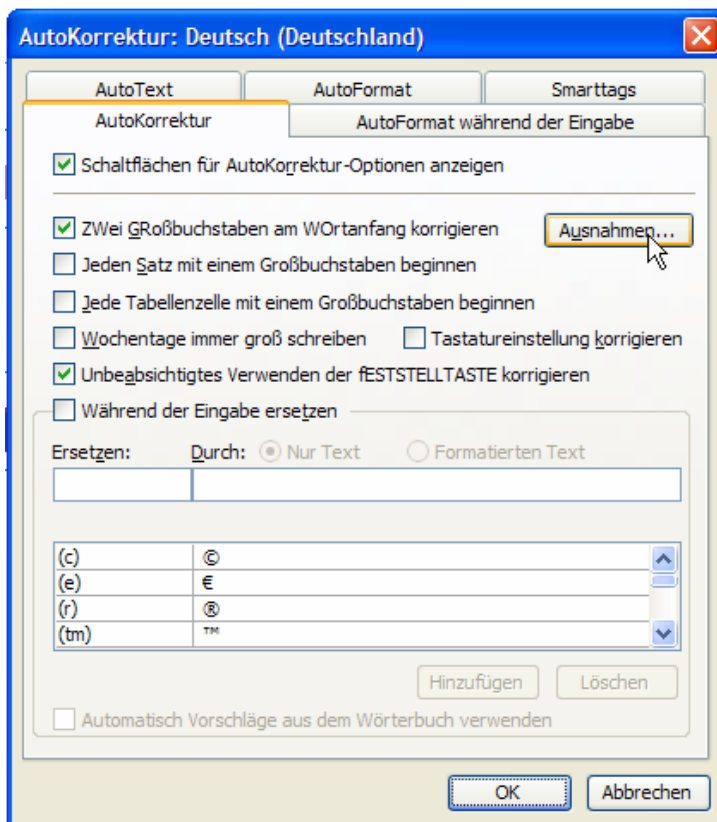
AutoKorrektur: Deutsch (Deutschland)

AutoText | AutoFormat | Smarttags
AutoKorrektur | AutoFormat während der Eingabe

Schaltflächen für AutoKorrektur-Optionen anzeigen

ZWei GRoßbuchstaben am WOrtanfang korrigieren
Ausnahmen...
Jeden Satz mit einem Großbuchstaben beginnen
Jede Tabellenzelle mit einem Großbuchstaben beginnen
Wochentage immer groß schreiben
Tastatureinstellung korrigieren
Unbeabsichtigtes Verwenden der fESTSTELLTASTE korrigieren
Während der Eingabe ersetzen

Ersetzen: Durch: Nur Text Formatierten Text

| | |
|---|---|
| (c) | © |
| (e) | € |
| (r) | ® |
| (tm) | ™ |

Hinzufügen Löschen
Automatisch Vorschläge aus dem Wörterbuch verwenden

OK Abbrechen